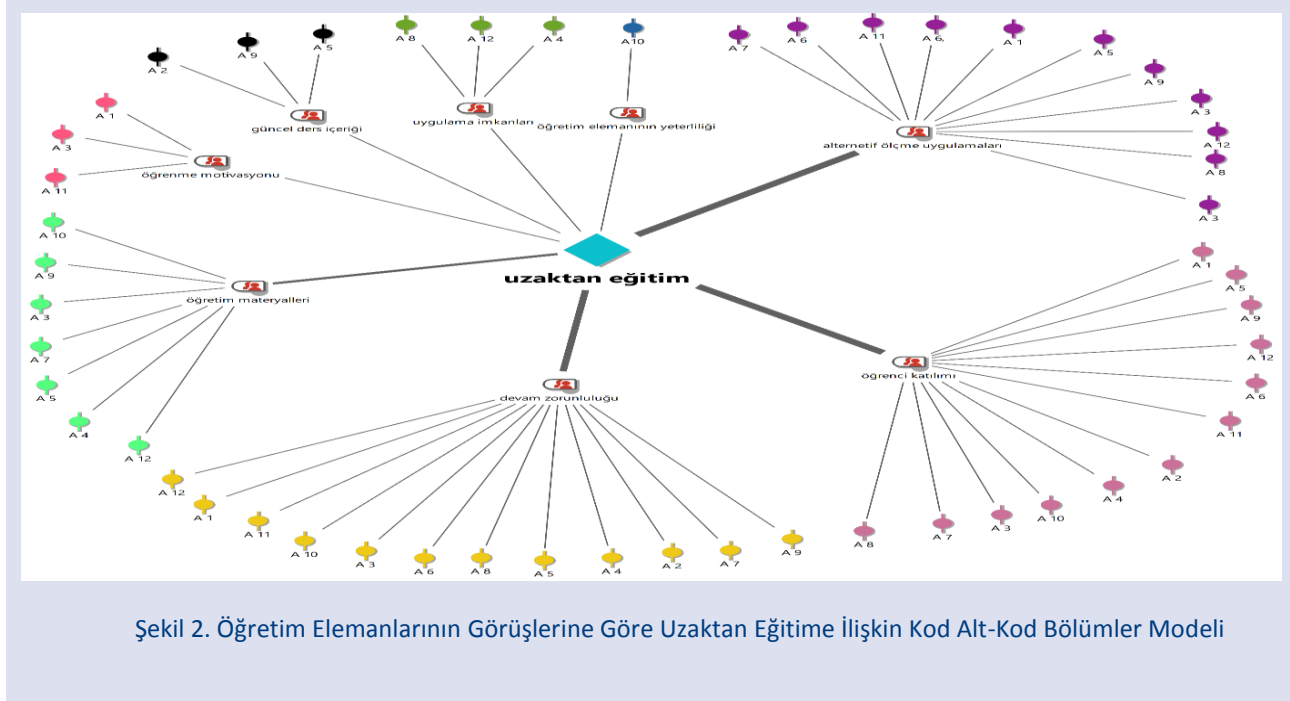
A 2
A 9
A 5
A 8
A 12
A 4
A 10
A 7
A 6
A 11
A 6
A 1
A 5
A 9
A 3
A 12
A 8
A 3
A 1
A 3
A 11
güncel ders içeriği
uygulama imkanları
öğretim elemanının yeterliliği
alternetif ölçme uygulamaları
öğrenme motivasyonu
A 10
A 9
A 3
A 7
A 5
A 4
A 12
öğretim materyalleri
uzaktan eğitim
devam zorunluluğu
öğrenci katılımı
A 1
A 5
A 9
A 12
A 6
A 11
A 2
A 4
A 10
A 3
A 7
A 8
A 12
A 1
A 11
A 10
A 3
A 6
A 8
A 5
A 4
A 2
A 7
A 9

Şekil 2. Öğretim Elemanlarının Görüşlerine Göre Uzaktan Eğitime İlişkin Kod Alt-Kod Bölümler Modeli